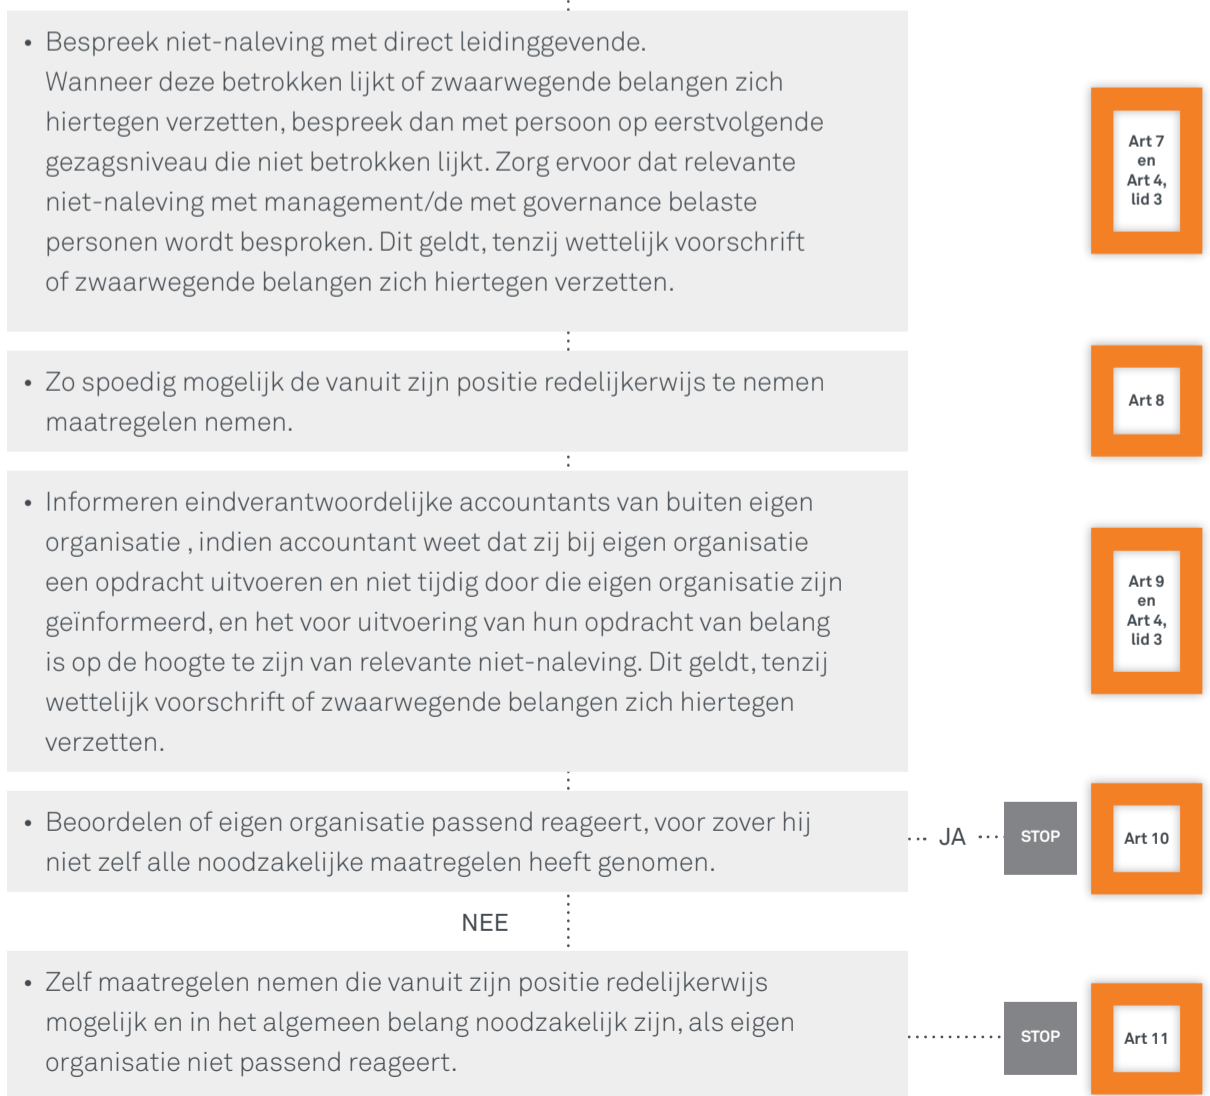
• Bespreek niet-naleving met direct leidinggevende. Wanneer deze betrokken lijkt of zwaarwegende belangen zich hiertegen verzetten, bespreek dan met persoon op eerstvolgende gezagsniveau die niet betrokken lijkt. Zorg ervoor dat relevante niet-naleving met management/de met governance belaste personen wordt besproken. Dit geldt, tenzij wettelijk voorschrift of zwaarwegende belangen zich hiertegen verzetten.

Art 7 en Art 4, lid 3

• Zo spoedig mogelijk de vanuit zijn positie redelijkerwijs te nemen maatregelen nemen.

Art 8

• Informeren eindverantwoordelijke accountants van buiten eigen organisatie , indien accountant weet dat zij bij eigen organisatie een opdracht uitvoeren en niet tijdig door die eigen organisatie zijn geïnformeerd, en het voor uitvoering van hun opdracht van belang is op de hoogte te zijn van relevante niet-naleving. Dit geldt, tenzij wettelijk voorschrift of zwaarwegende belangen zich hiertegen verzetten.

Art 9 en Art 4, lid 3

• Beoordelen of eigen organisatie passend reageert, voor zover hij niet zelf alle noodzakelijke maatregelen heeft genomen.

JA

STOP

Art 10

NEE

• Zelf maatregelen nemen die vanuit zijn positie redelijkerwijs mogelijk en in het algemeen belang noodzakelijk zijn, als eigen organisatie niet passend reageert.

STOP

Art 11